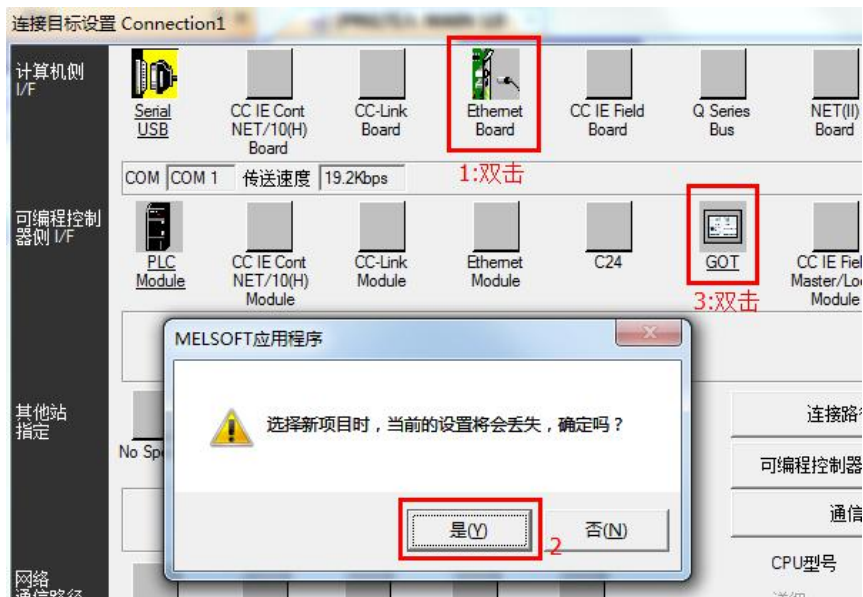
连接目标设置 Connection1

计算机侧 I/F

Serial USB

CC IE Cont NET/10(H) Board

CC-Link Board

Ethernet Board

CC IE Field Board

Q Series Bus

NET(II) Board

COM COM 1 传送速度 19.2Kbps

1:双击

可编程控制器侧 I/F

PLC Module

CC IE Cont NET/10(H) Module

CC-Link Module

Ethernet Module

C24

GOT

CC IE Fiel Master/Loc Module

3:双击

MELSOFT应用程序

选择新项目时，当前的设置将会丢失，确定吗？

是(Y)

否(N)

2

其他站指定

No Sp

连接路

可编程控制器

通信

CPU型号

网络通信路径